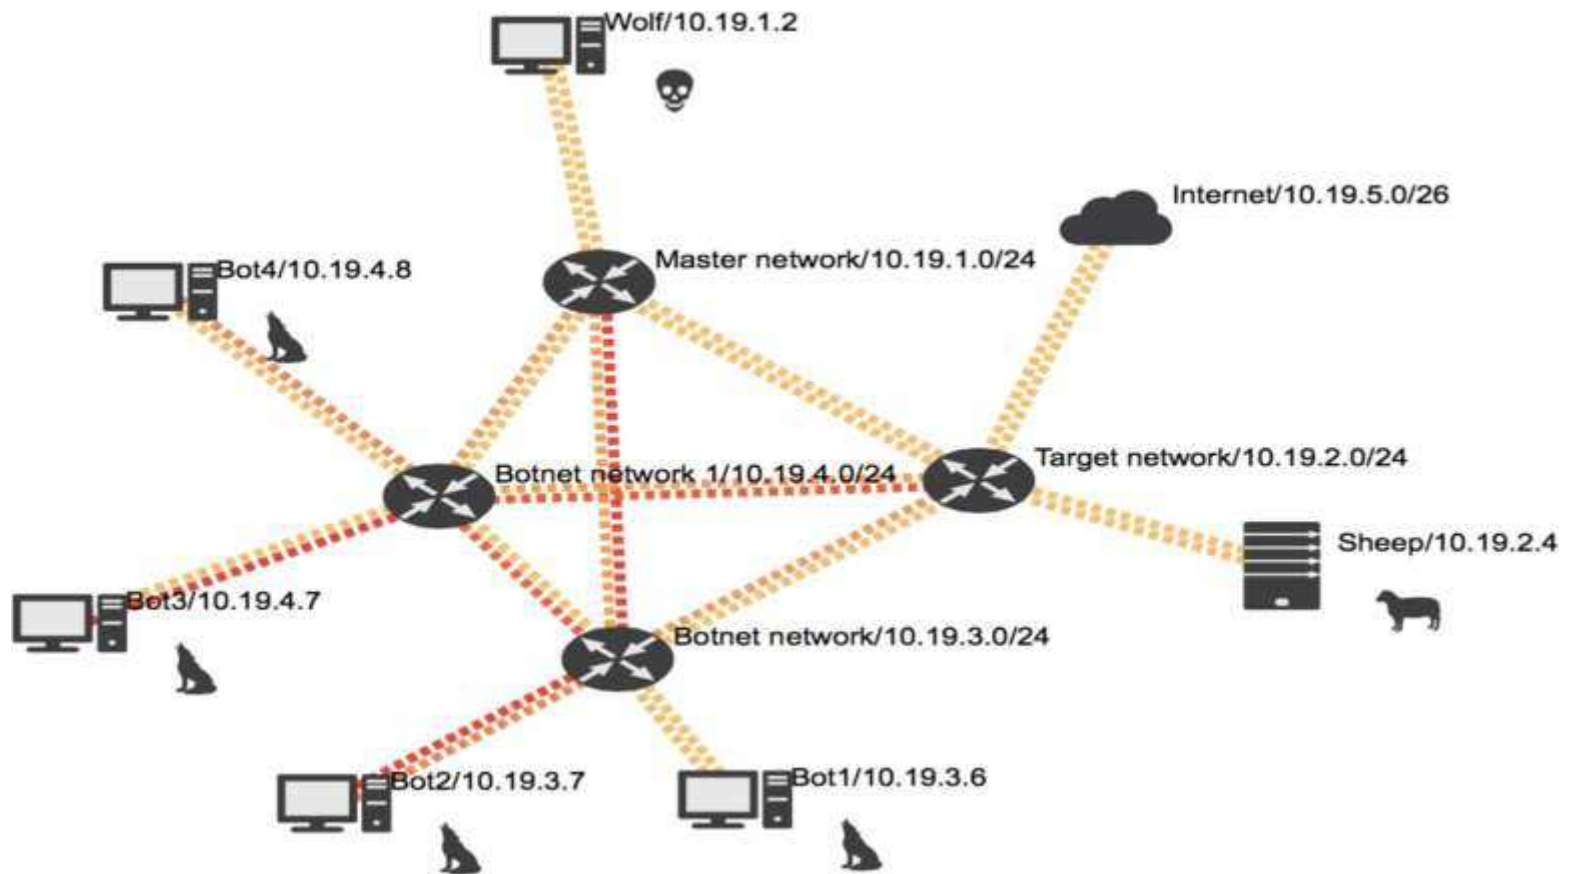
Wolf/10.19.1.2

Internet/10.19.5.0/26

Bot4/10.19.4.8

Master network/10.19.1.0/24

Target network/10.19.2.0/24

Botnet network 1/10.19.4.0/24

Sheep/10.19.2.4

Bot3/10.19.4.7

Botnet network/10.19.3.0/24

Bot2/10.19.3.7

Bot1/10.19.3.6